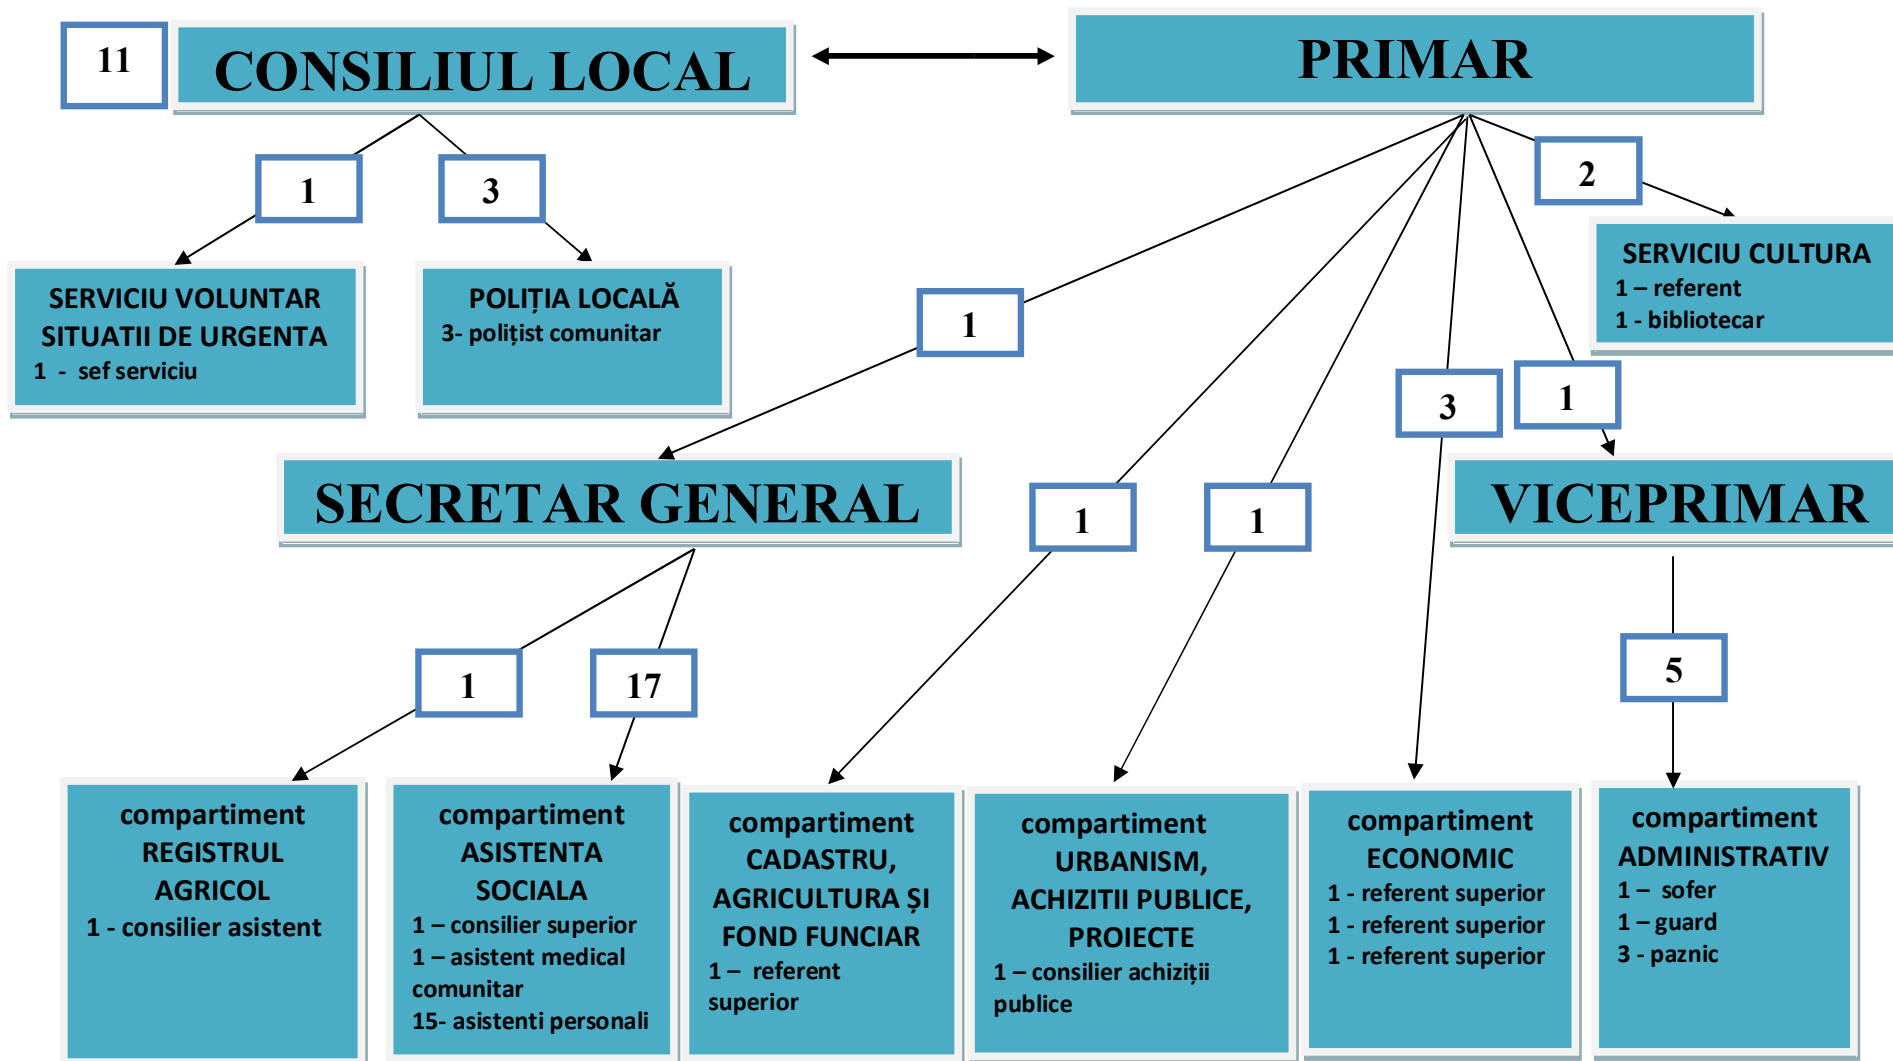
11 CONSILIUL LOCAL

PRIMAR

1

3

SERVICIU VOLUNTAR SITUATII DE URGENTA
1 - sef serviciu

POLIȚIA LOCALĂ
3- polițist comunitar

2

SERVICIU CULTURA
1 – referent
1 - bibliotecar

1

3

1

SECRETAR GENERAL

1

1

VICEPRIMAR

1

17

5

compartiment REGISTRUL AGRICOL
1 - consilier asistent

compartiment ASISTENTA SOCIALA
1 – consilier superior
1 – asistent medical comunitar
15- asistenti personali

compartiment CADASTRU, AGRICULTURA ȘI FOND FUNCIAR
1 – referent superior

compartiment URBANISM, ACHIZITII PUBLICE, PROIECTE
1 – consilier achiziții publice

compartiment ECONOMIC
1 - referent superior
1 - referent superior
1 - referent superior

compartiment ADMINISTRATIV
1 – sofer
1 – guard
3 - paznic